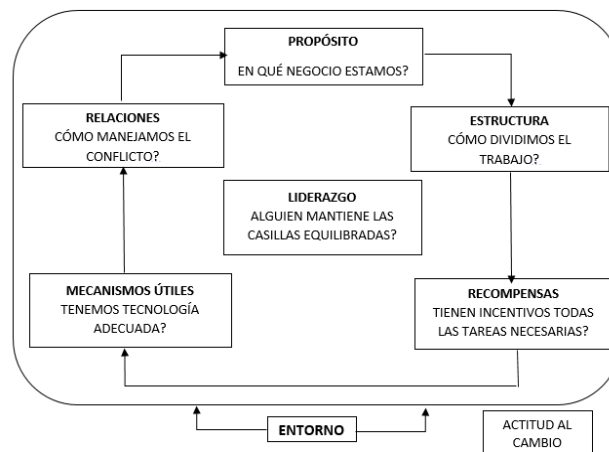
PROPÓSITO
EN QUÉ NEGOCIO ESTAMOS?

RELACIONES
CÓMO MANEJAMOS EL CONFLICTO?

ESTRUCTURA
CÓMO DIVIDIMOS EL TRABAJO?

LIDERAZGO
ALGUIEN MANTIENE LAS CASILLAS EQUILIBRADAS?

MECANISMOS ÚTILES
TENEMOS TECNOLOGÍA ADECUADA?

RECOMPENSAS
TIENEN INCENTIVOS TODAS LAS TAREAS NECESARIAS?

ENTORNO

ACTITUD AL CAMBIO